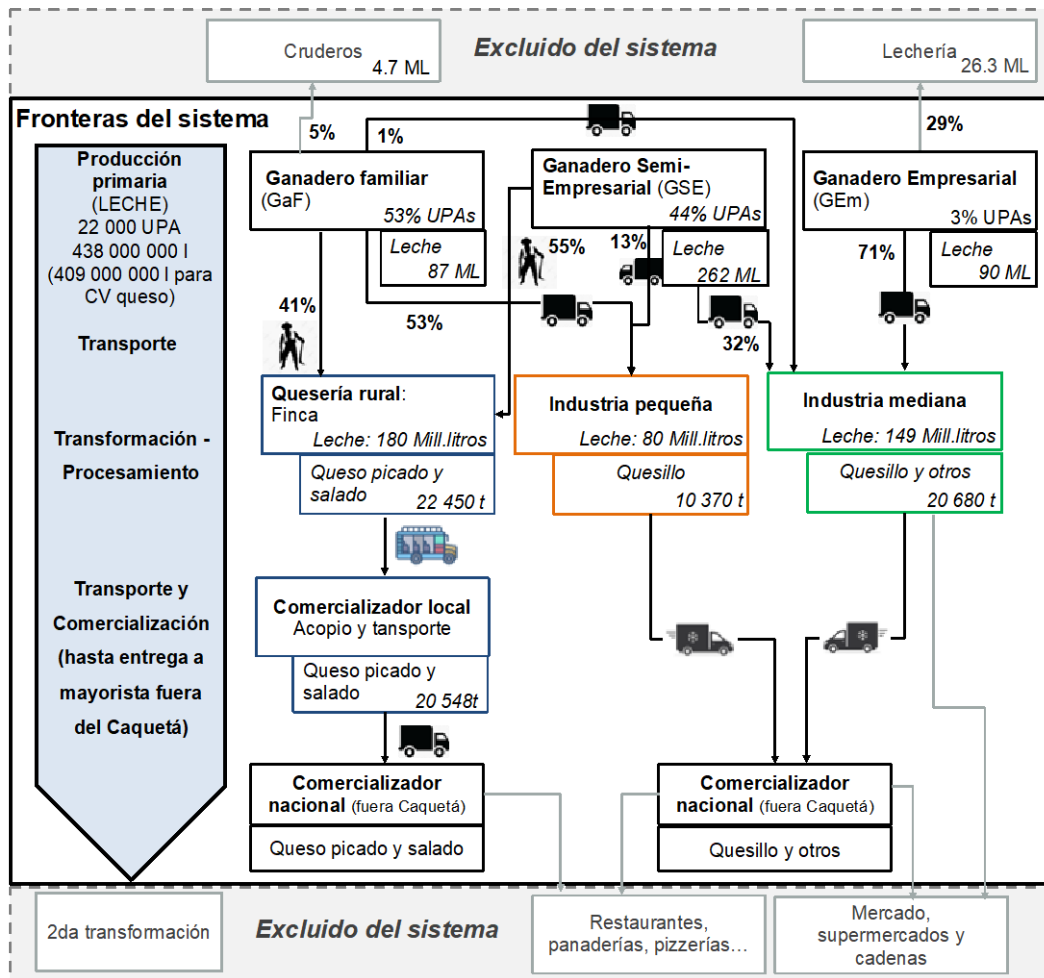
Cruderos 4.7 ML

Excluido del sistema

Lechería 26.3 ML

Fronteras del sistema

5%

1%

29%

Producción primaria (LECHE) 22 000 UPA 438 000 000 l (409 000 000 l para CV queso)

Transporte

Transformación - Procesamiento

Transporte y Comercialización (hasta entrega a mayorista fuera del Caquetá)

Ganadero familiar (GaF) 53% UPAs

Leche 87 ML

Ganadero Semi-Empresarial (GSE) 44% UPAs

Leche 262 ML

Ganadero Empresarial (GEm) 3% UPAs

Leche 90 ML

55%

13%

71%

41%

53%

32%

Quesería rural: Finca Leche: 180 Mill.litros

Queso picado y salado 22 450 t

Industria pequeña Leche: 80 Mill.litros

Quesillo 10 370 t

Industria mediana Leche: 149 Mill.litros

Quesillo y otros 20 680 t

Comercializador local Acopio y tansporte

Queso picado y salado 20 548t

Comercializador nacional (fuera Caquetá)

Queso picado y salado

Comercializador nacional (fuera Caquetá)

Quesillo y otros

2da transformación

Excluido del sistema

Restaurantes, panaderías, pizzerías…

Mercado, supermercados y cadenas